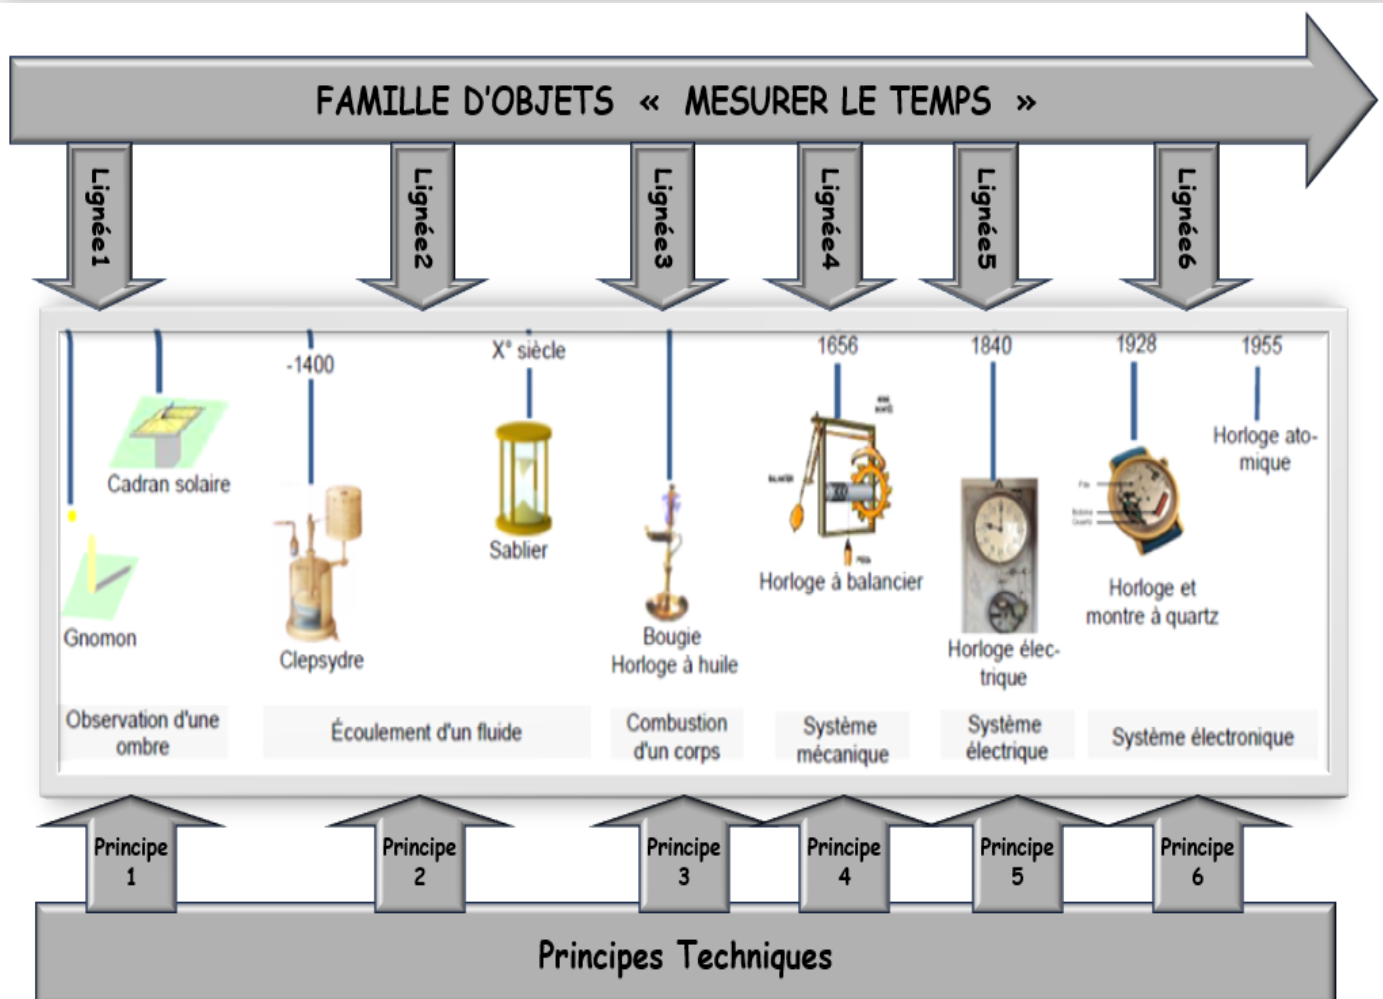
FAMILLE D'OBJETS « MESURER LE TEMPS »

Lignée1

Lignée2

Lignée3

Lignée4

Lignée5

Lignée6

Cadran solaire

Gnomon

-1400

Clepsydre

X° siècle

Sablier

Bougie
Horloge à huile

1656

Horloge à balancier

1840

Horloge électrique

1928

Horloge et montre à quartz

1955

Horloge atomique

Observation d'une ombre

Écoulement d'un fluide

Combustion d'un corps

Système mécanique

Système électrique

Système électronique

Principe 1

Principe 2

Principe 3

Principe 4

Principe 5

Principe 6

Principes Techniques